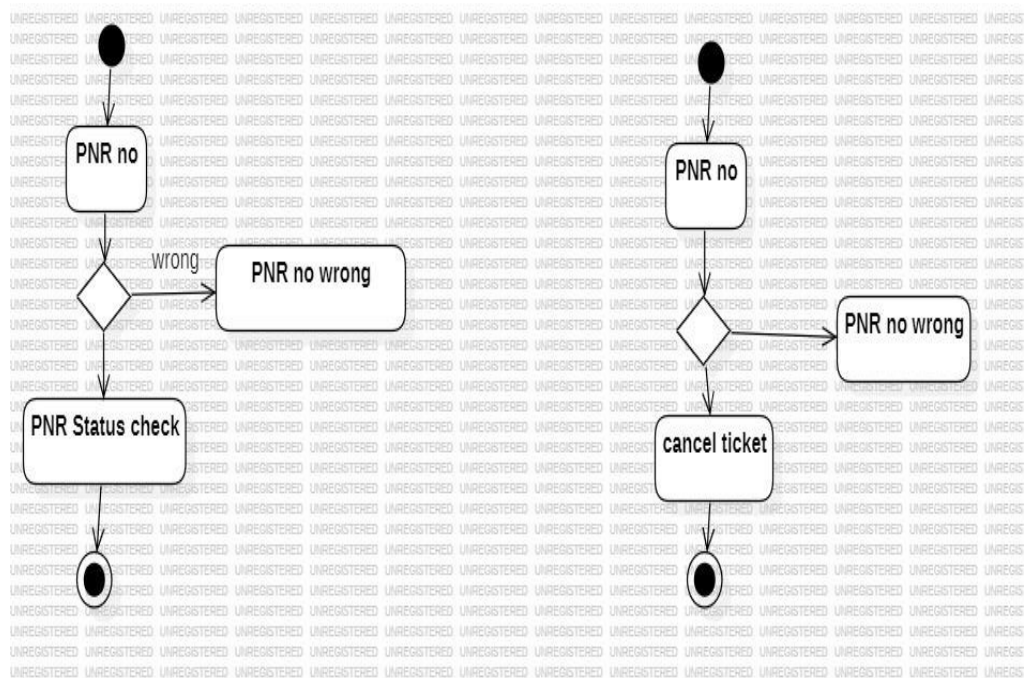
PNR no

wrong

PNR no wrong

PNR Status check

PNR no

PNR no wrong

cancel ticket

UNREGISTERED UNREGISTERED UNREGISTERED UNREGISTERED UNREGISTERED UNREGISTERED UNREGISTERED UNREGISTERED UNREGISTERED UNREGISTERED UNREGISTERED UNREGISTERED UNREGISTERED UNREGISTERED UNREGIS